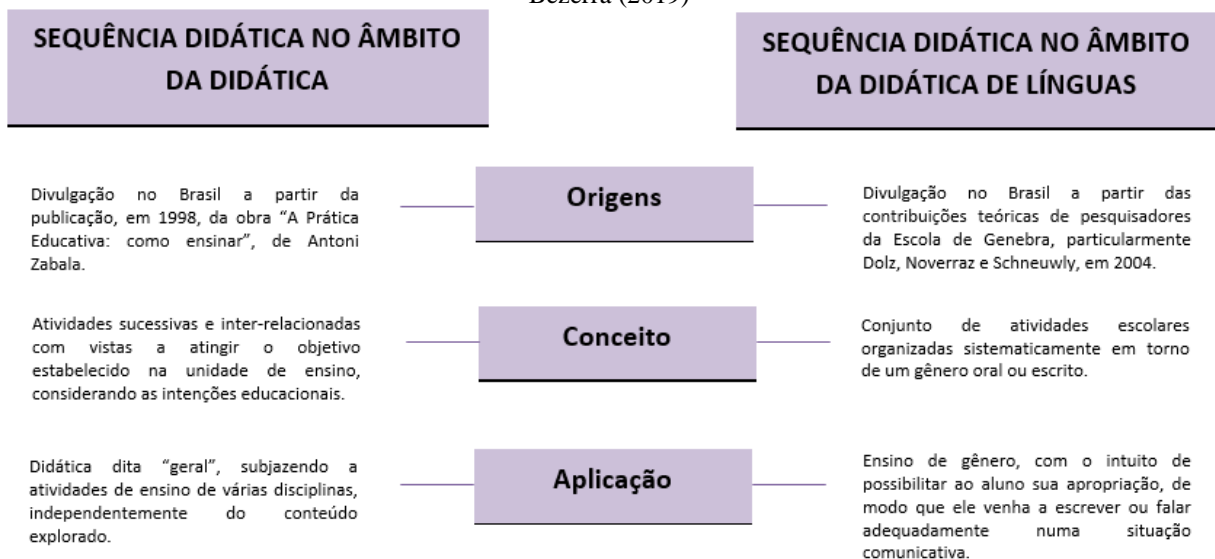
Bezerra (2019)

SEQUÊNCIA DIDÁTICA NO ÂMBITO DA DIDÁTICA

SEQUÊNCIA DIDÁTICA NO ÂMBITO DA DIDÁTICA DE LÍNGUAS

Origens

Divulgação no Brasil a partir da publicação, em 1998, da obra "A Prática Educativa: como ensinar", de Antoni Zabala.

Divulgação no Brasil a partir das contribuições teóricas de pesquisadores da Escola de Genebra, particularmente Dolz, Noverraz e Schneuwly, em 2004.

Conceito

Atividades sucessivas e inter-relacionadas com vistas a atingir o objetivo estabelecido na unidade de ensino, considerando as intenções educacionais.

Conjunto de atividades escolares organizadas sistematicamente em torno de um gênero oral ou escrito.

Aplicação

Didática dita "geral", subjazendo a atividades de ensino de várias disciplinas, independentemente do conteúdo explorado.

Ensino de gênero, com o intuito de possibilitar ao aluno sua apropriação, de modo que ele venha a escrever ou falar adequadamente numa situação comunicativa.